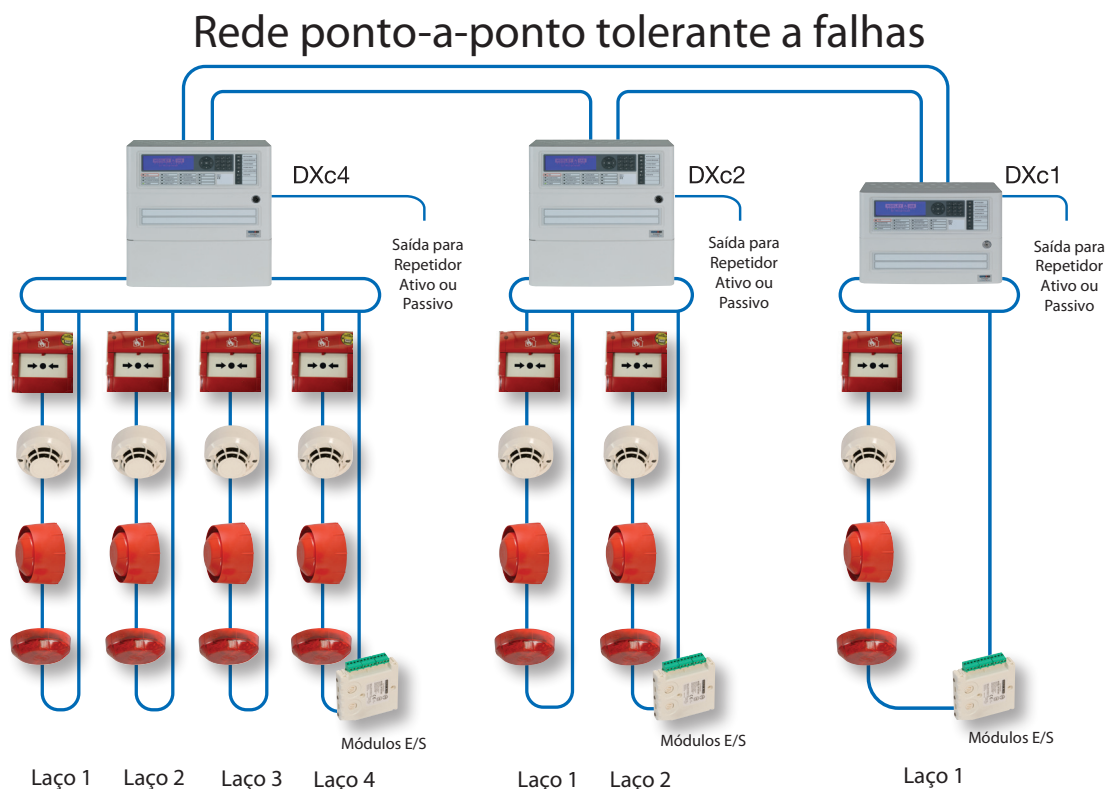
Rede ponto-a-ponto tolerante a falhas

DXc4

Saída para Repetidor Ativo ou Passivo

DXc2

Saída para Repetidor Ativo ou Passivo

DXc1

Saída para Repetidor Ativo ou Passivo

Módulos E/S

Módulos E/S

Módulos E/S

Laço 1 Laço 2 Laço 3 Laço 4

Laço 1 Laço 2

Laço 1